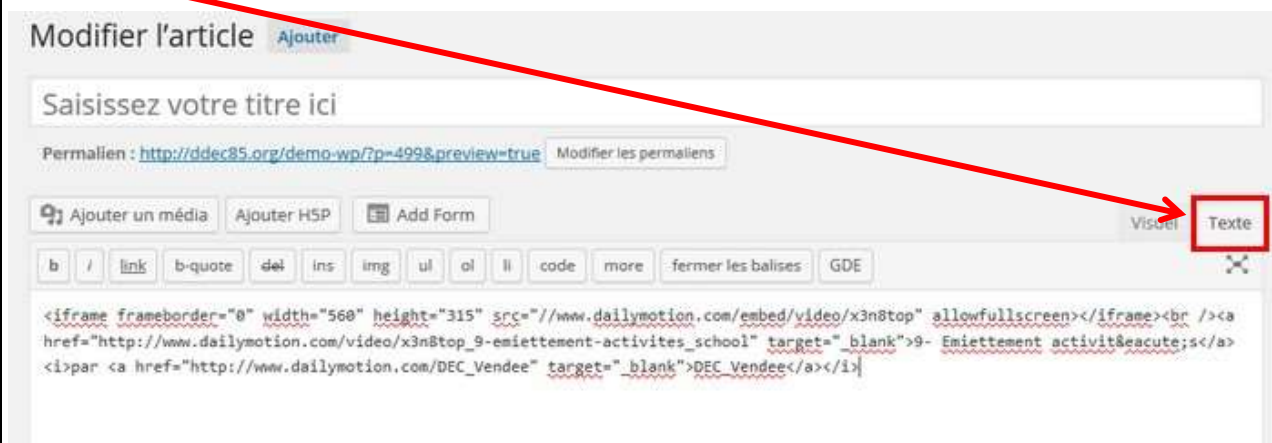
Modifier l'article Ajouter

Saisissez votre titre ici

Permalien : http://ddec85.org/demo-wp/?p=499&preview=true Modifier les permaliens

Ajouter un média Ajouter H5P Add Form

Visuel Texte

b i link b-quote del ins img ul ol li code more fermer les balises GDE

<iframe frameborder="0" width="560" height="315" src="//www.dailymotion.com/embed/video/x3n8top" allowfullscreen></iframe><br /><a href="http://www.dailymotion.com/video/x3n8top_9-emiettement-activites_school" target="_blank">9- Emiettement activit&eacute;s</a> <i>par <a href="http://www.dailymotion.com/DEC_Vendee" target="_blank">DEC_Vendee</a></i>